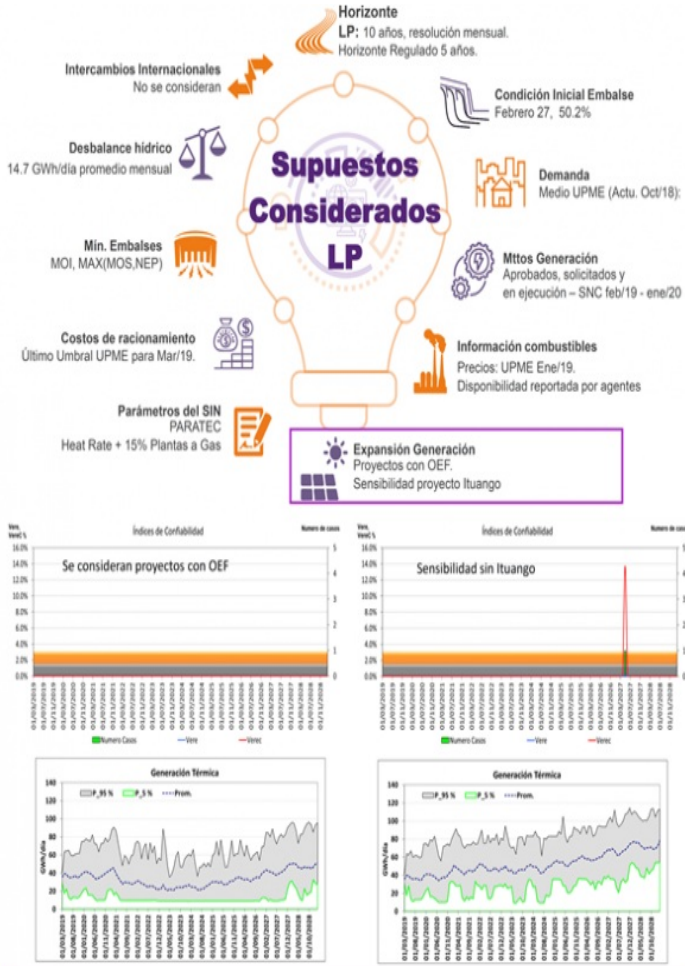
Horizonte
LP: 10 años, resolución mensual.
Horizonte Regulado 5 años.

Intercambios Internacionales
No se consideran

Condición Inicial Embalse
Febrero 27, 50.2%

Desbalance hídrico
14.7 GWh/día promedio mensual

Supuestos Considerados LP

Demanda
Medio UPME (Actu. Oct/18):

Mín. Embalses
MOI, MAX(MOS,NEP)

Mttos Generación
Aprobados, solicitados y en ejecución – SNC feb/19 - ene/20

Costos de racionamiento
Último Umbral UPME para Mar/19.

Información combustibles
Precios: UPME Ene/19.
Disponibilidad reportada por agentes

Parámetros del SIN
PARATEC
Heat Rate + 15% Plantas a Gas

Expansión Generación
Proyectos con OEF.
Sensibilidad proyecto Ituango

Índices de Confiabilidad
Vere, Verec %
Numero de casos
Se consideran proyectos con OEF
16.0% 14.0% 12.0% 10.0% 8.0% 6.0% 4.0% 2.0% 0.0%
5 4 3 2 1 0
Numero Casos — Vere — Verec

Índices de Confiabilidad
Vere, Verec %
Numero de casos
Sensibilidad sin Ituango
16.0% 14.0% 12.0% 10.0% 8.0% 6.0% 4.0% 2.0% 0.0%
5 4 3 2 1 0
Numero Casos — Vere — Verec

Generación Térmica
P_95 % P_5 % Prom.
GWh/día
140 120 100 80 60 40 20 0

Generación Térmica
P_95 % P_5 % Prom.
GWh/día
140 120 100 80 60 40 20 0